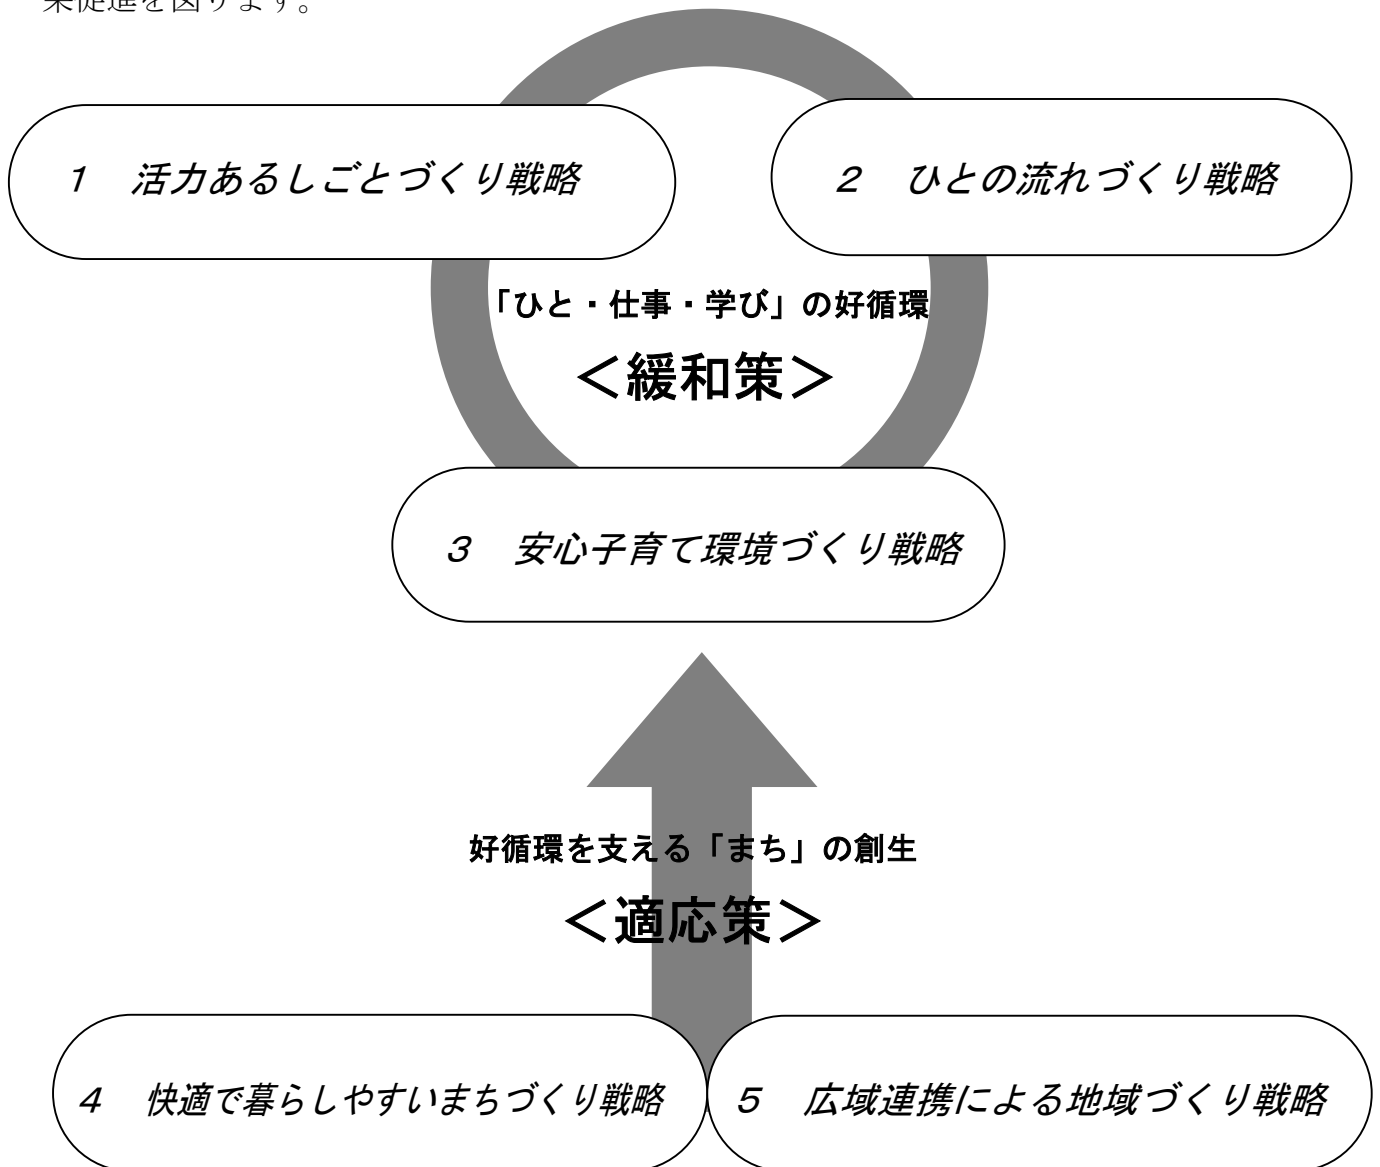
策促進を図ります。

1　活力あるしごとづくり戦略

2　ひとの流れづくり戦略

「ひと・仕事・学び」の好循環

＜緩和策＞

3　安心子育て環境づくり戦略

好循環を支える「まち」の創生

＜適応策＞

4　快適で暮らしやすいまちづくり戦略

5　広域連携による地域づくり戦略